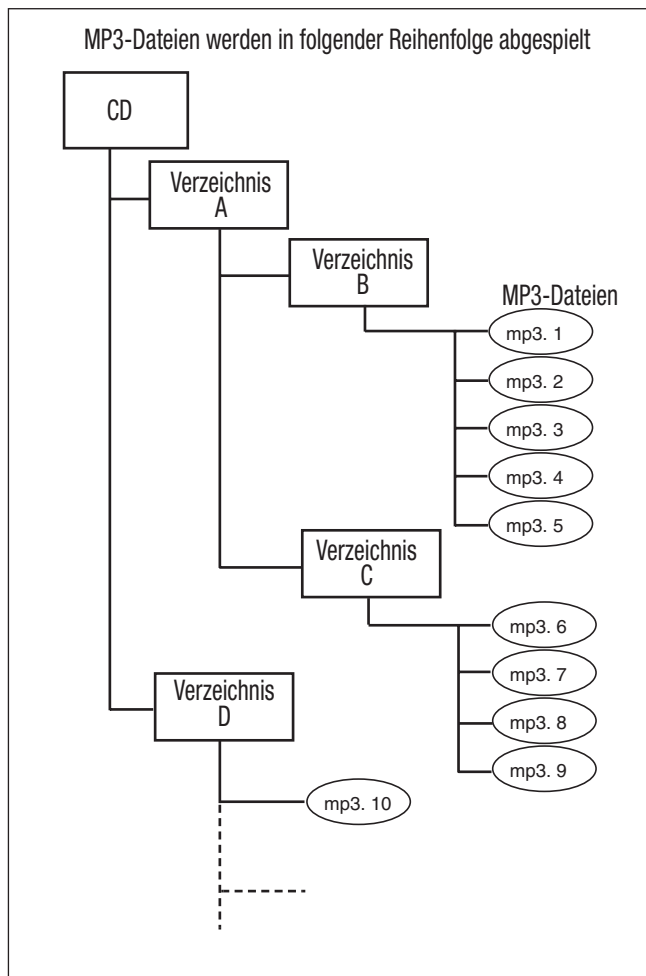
MP3-Dateien werden in folgender Reihenfolge abgespielt

CD

Verzeichnis A

Verzeichnis B

MP3-Dateien

mp3. 1

mp3. 2

mp3. 3

mp3. 4

mp3. 5

Verzeichnis C

mp3. 6

mp3. 7

mp3. 8

mp3. 9

Verzeichnis D

mp3. 10